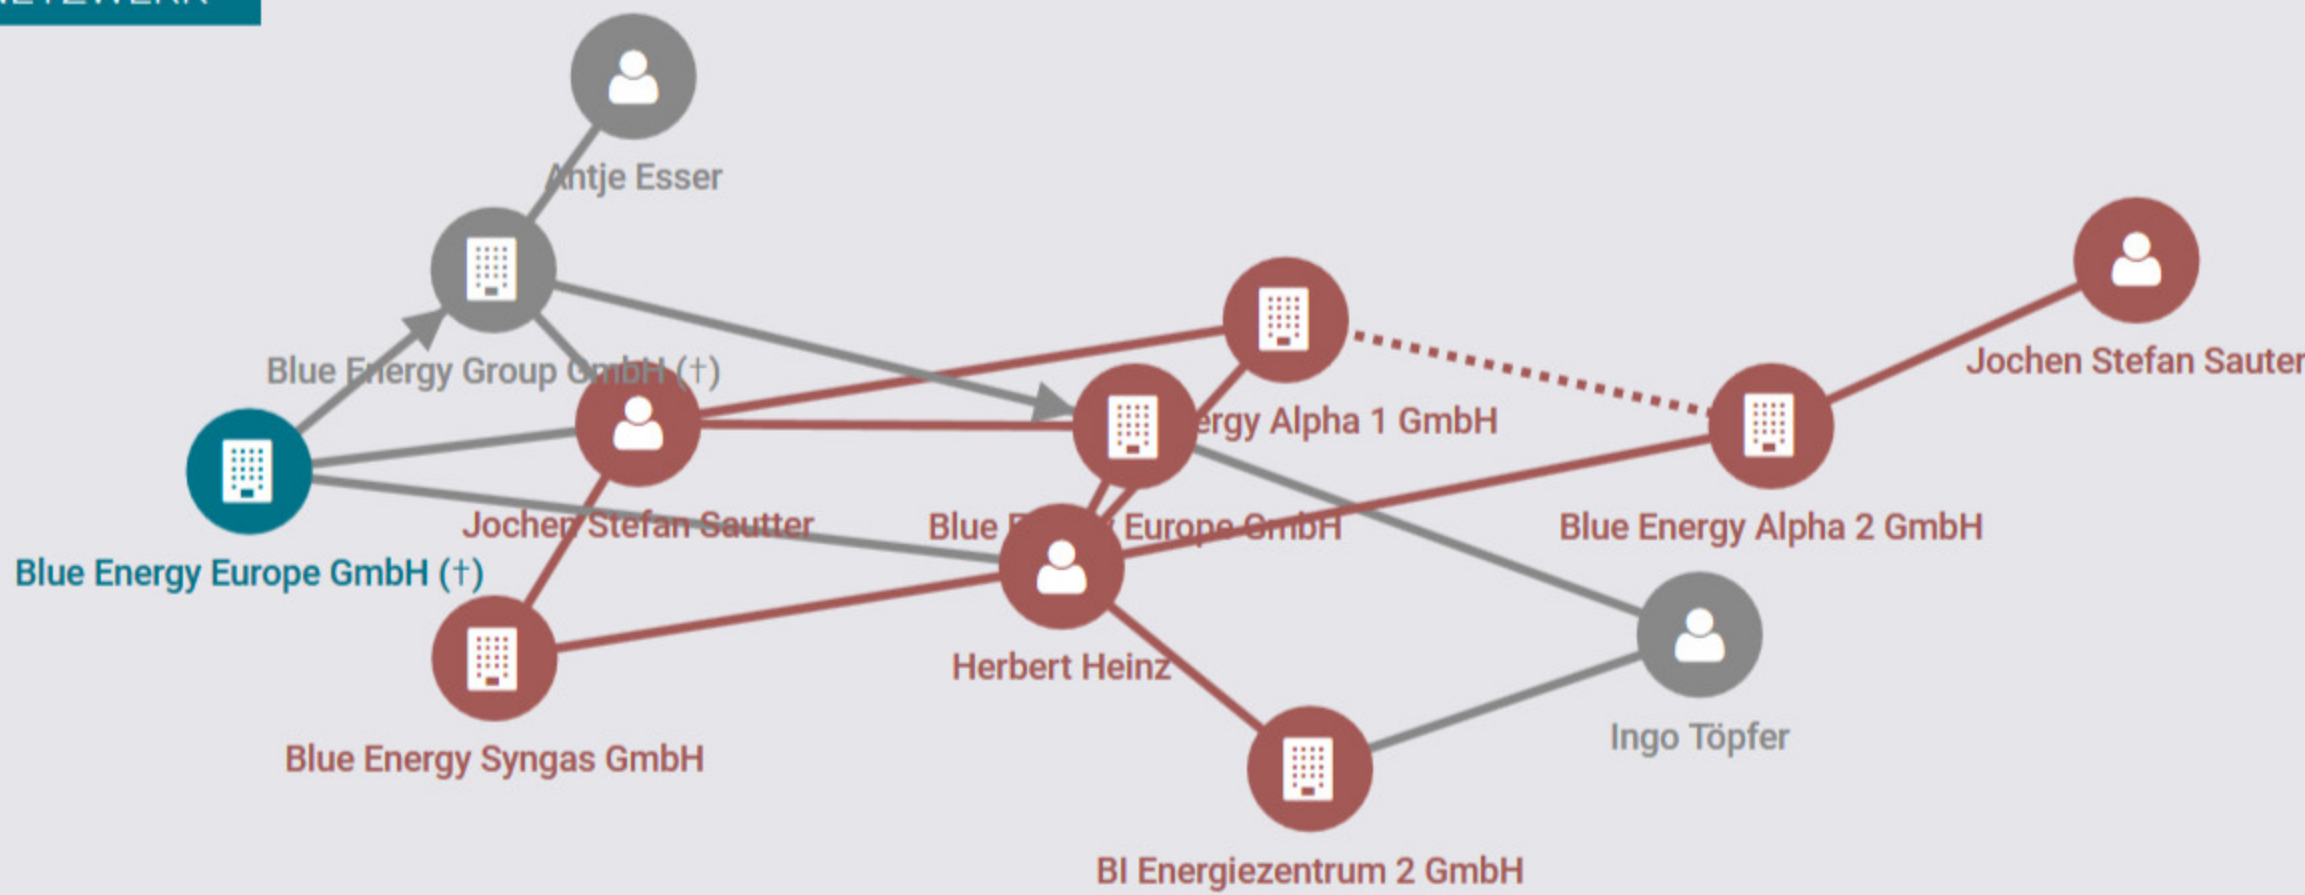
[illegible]

Antje Esser

Blue Energy Group GmbH (†)

Blue Energy Alpha 1 GmbH

Jochen Stefan Sauter

Blue Energy Europe GmbH (†)

Jochen Stefan Sautter

Blue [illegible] Europe GmbH

Blue Energy Alpha 2 GmbH

Herbert Heinz

Ingo Töpfer

Blue Energy Syngas GmbH

BI Energiezentrum 2 GmbH